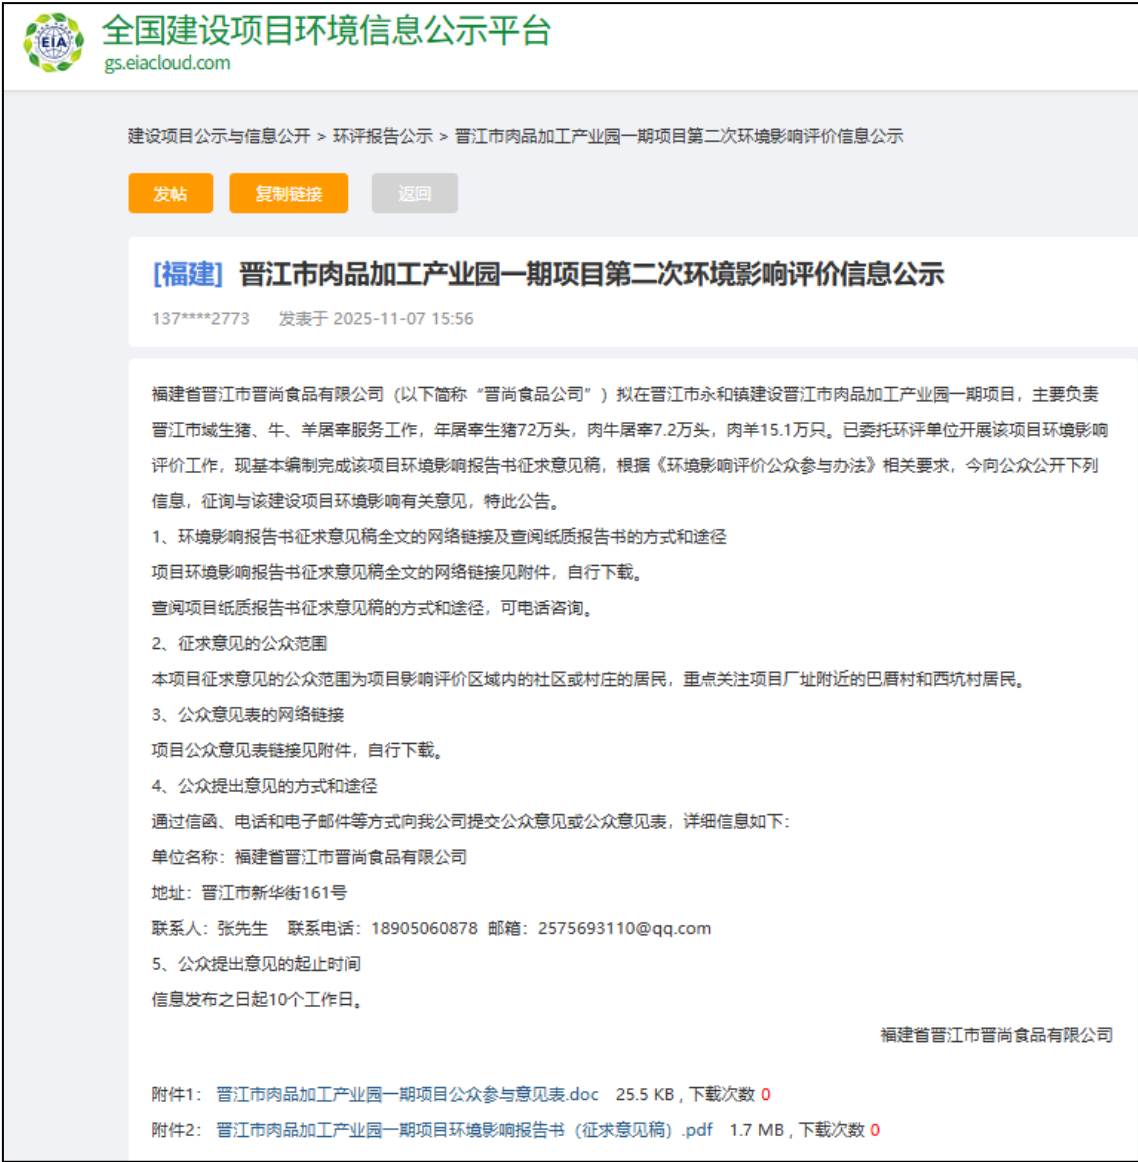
EIA
全国建设项目环境信息公示平台
gs.eiacloud.com

建设项目公示与信息公开 > 环评报告公示 > 晋江市肉品加工产业园一期项目第二次环境影响评价信息公示

发帖 复制链接 返回

[福建] 晋江市肉品加工产业园一期项目第二次环境影响评价信息公示

137****2773 发表于 2025-11-07 15:56

福建省晋江市晋尚食品有限公司（以下简称"晋尚食品公司"）拟在晋江市永和镇建设晋江市肉品加工产业园一期项目，主要负责晋江市域生猪、牛、羊屠宰服务工作，年屠宰生猪72万头，肉牛屠宰7.2万头，肉羊15.1万只。已委托环评单位开展该项目环境影响评价工作，现基本编制完成该项目环境影响报告书征求意见稿，根据《环境影响评价公众参与办法》相关要求，今向公众公开下列信息，征询与该建设项目环境影响有关意见，特此公告。

1、环境影响报告书征求意见稿全文的网络链接及查阅纸质报告书的方式和途径

项目环境影响报告书征求意见稿全文的网络链接见附件，自行下载。

查阅项目纸质报告书征求意见稿的方式和途径，可电话咨询。

2、征求意见的公众范围

本项目征求意见的公众范围为项目影响评价区域内的社区或村庄的居民，重点关注项目厂址附近的巴厝村和西坑村居民。

3、公众意见表的网络链接

项目公众意见表链接见附件，自行下载。

4、公众提出意见的方式和途径

通过信函、电话和电子邮件等方式向我公司提交公众意见或公众意见表，详细信息如下：

单位名称：福建省晋江市晋尚食品有限公司

地址：晋江市新华街161号

联系人：张先生 联系电话：18905060878 邮箱：2575693110@qq.com

5、公众提出意见的起止时间

信息发布之日起10个工作日。

福建省晋江市晋尚食品有限公司

附件1：晋江市肉品加工产业园一期项目公众参与意见表.doc 25.5 KB，下载次数 0

附件2：晋江市肉品加工产业园一期项目环境影响报告书（征求意见稿）.pdf 1.7 MB，下载次数 0